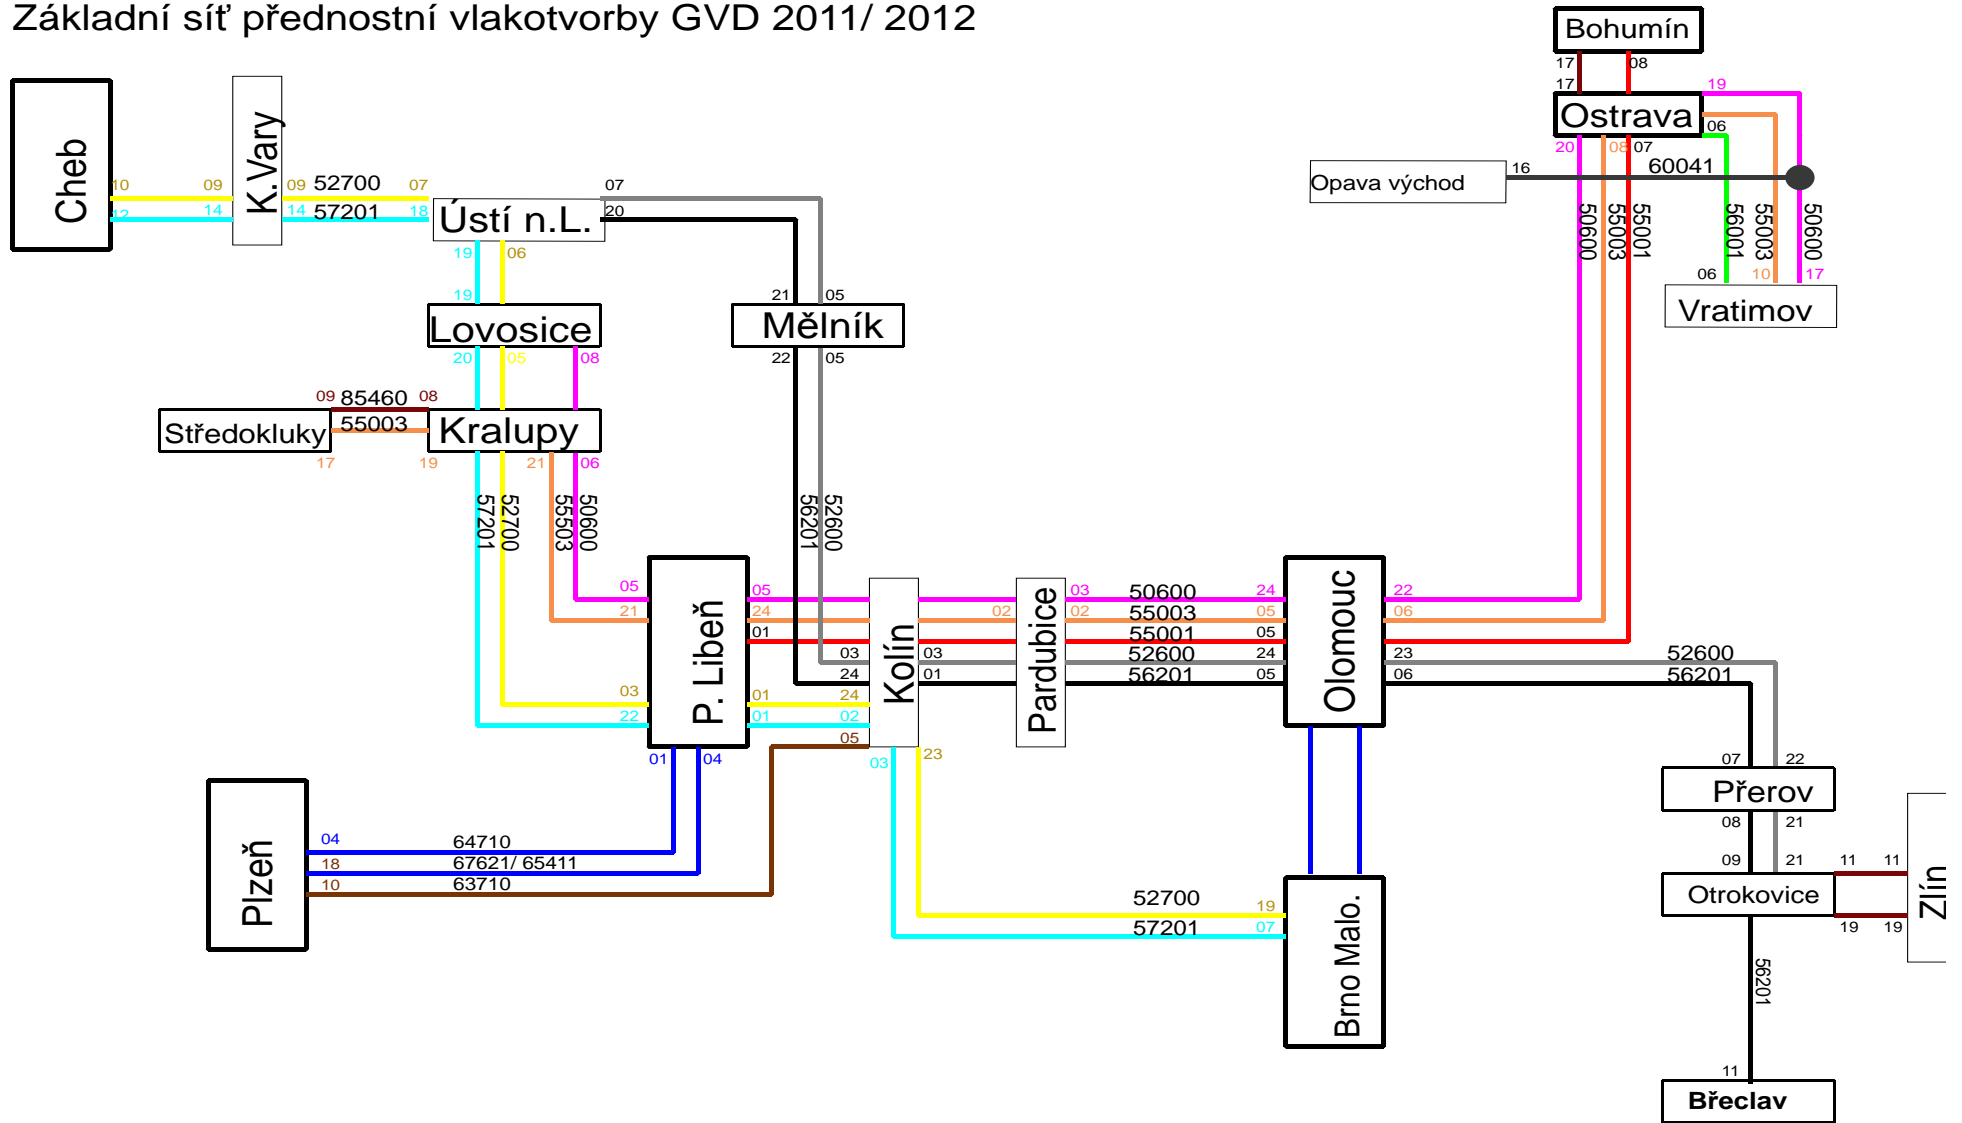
Základní síť přednostní vlakotvorby GVD 2011/ 2012

Cheb
10 09
12 14
K.Vary
09 52700 07
14 57201 18
Ústí n.L.
07
20
19 06
19
Lovosice
20 05 08
Mělník
21 05
22 05
09 85460 08
Středokluky
55003
Kralupy
17 19 21 06
57201 52700 55503 50600
56201 52600
05
21
03
22
P. Libeň
05
24
01
01
01
24
24
02
05
03
01
Kolín
03
01
02
03
02
Pardubice
50600
55003
55001
52600
56201
24
05
05
24
05
Olomouc
22
06
23
06
52600
56201
01 04
03 23
Plzeň
04 64710
18 67621/ 65411
10 63710
52700 19
57201 07
Brno Malo.
Bohumín
17 08
17
19
Ostrava
06
20 08 07
Opava východ
16
60041
50600 55003 55001
56001 55003 50600
06 10 17
Vratimov
07 22
Přerov
08 21
09 21
11 11
Otrokovice
19 19
Zlín
56201
11
Břeclav